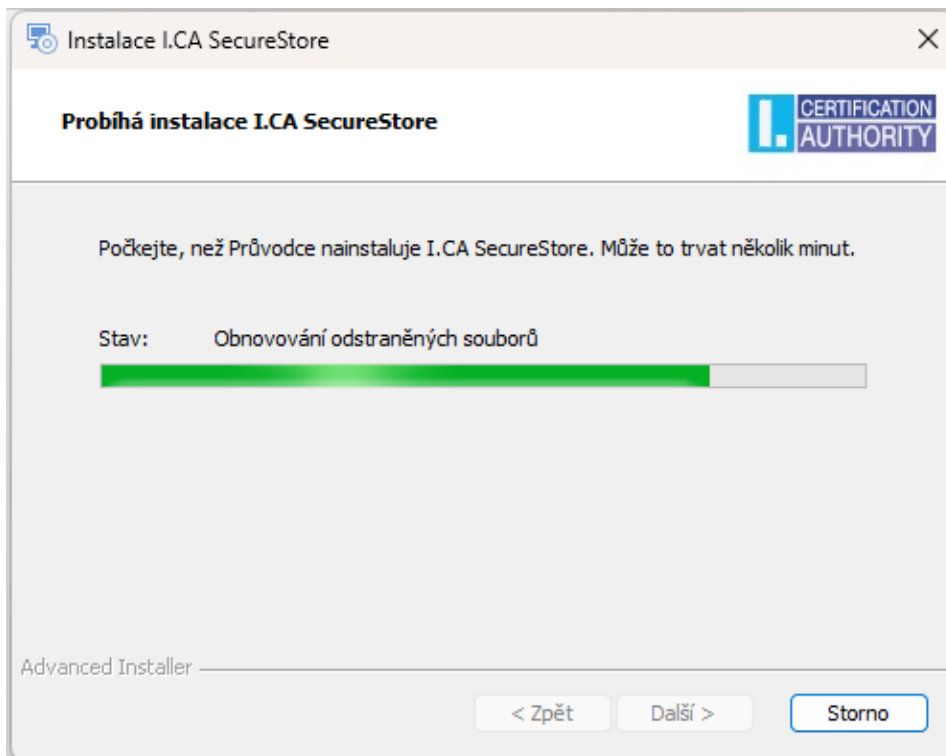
Instalace I.CA SecureStore

×

Probíhá instalace I.CA SecureStore

I. CERTIFICATION AUTHORITY

Počkejte, než Průvodce nainstaluje I.CA SecureStore. Může to trvat několik minut.

Stav: Obnovování odstraněných souborů

Advanced Installer

< Zpět

Další >

Storno